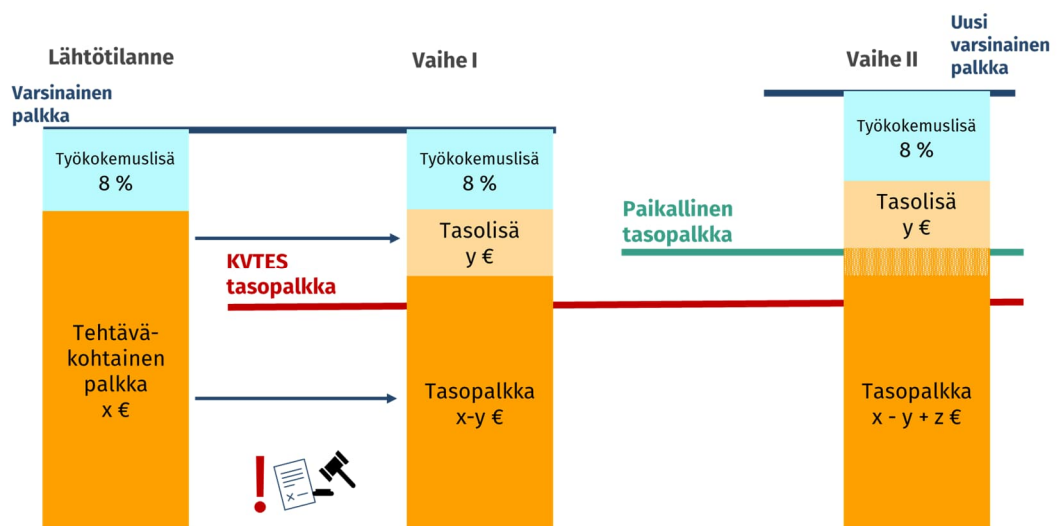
Lähtötilanne

Varsinainen palkka

Työkokemuslisä
8 %

Tehtäväkohtainen palkka
x €

Vaihe I

Työkokemuslisä
8 %

Tasolisä
y €

KVTES tasopalkka

Tasopalkka
x-y €

Paikallinen tasopalkka

Vaihe II

Uusi varsinainen palkka

Työkokemuslisä
8 %

Tasolisä
y €

Tasopalkka
x - y + z €